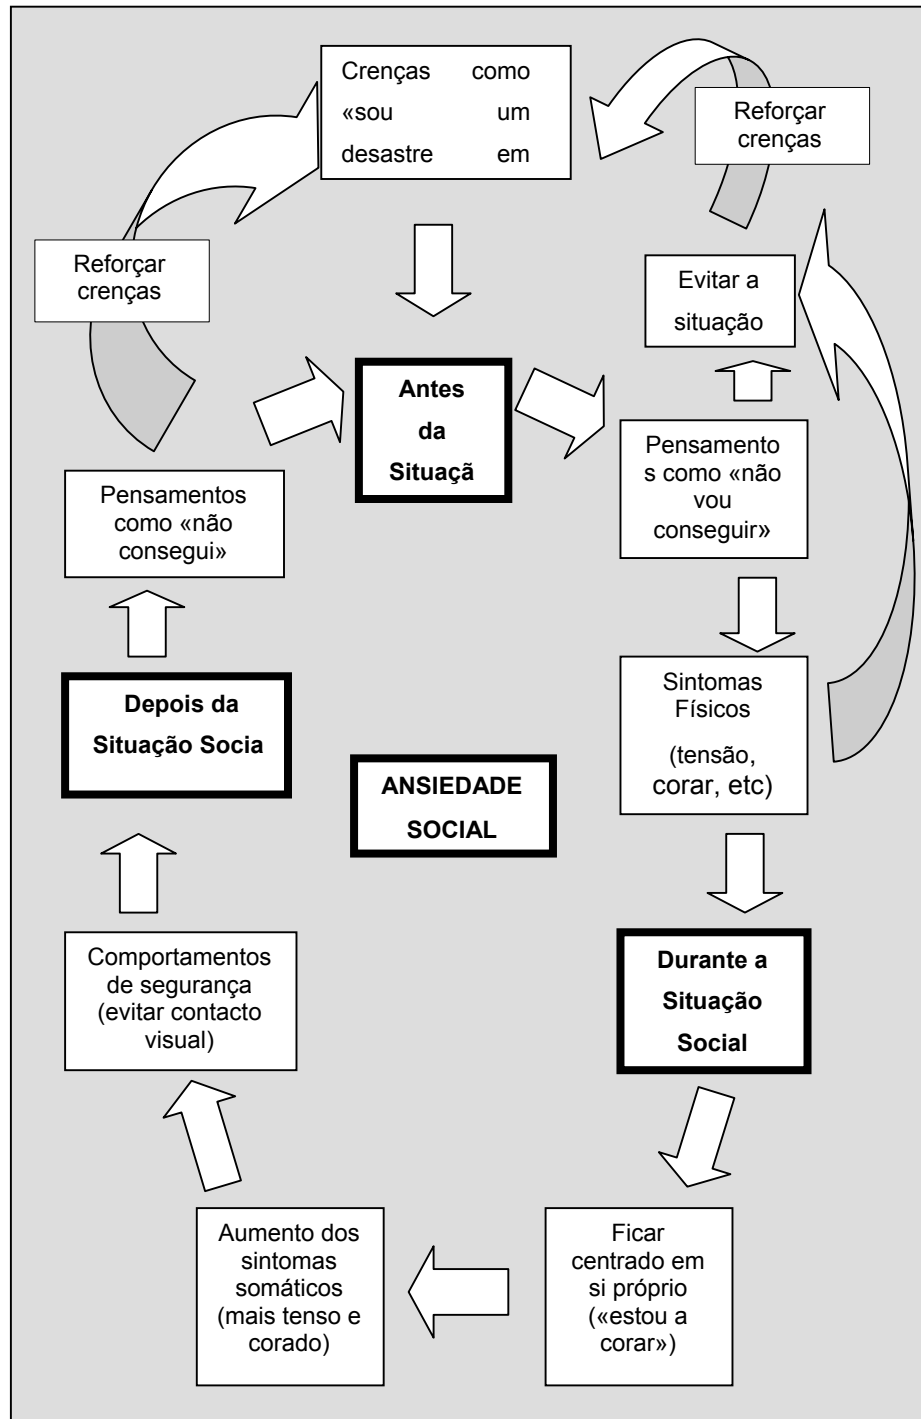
Crenças como «sou um desastre em

Reforçar crenças

Reforçar crenças

Evitar a situação

Antes da Situaçã

Pensamentos como «não vou conseguir»

Pensamentos como «não consegui»

Sintomas Físicos (tensão, corar, etc)

Depois da Situação Socia

ANSIEDADE SOCIAL

Durante a Situação Social

Comportamentos de segurança (evitar contacto visual)

Ficar centrado em si próprio («estou a corar»)

Aumento dos sintomas somáticos (mais tenso e corado)